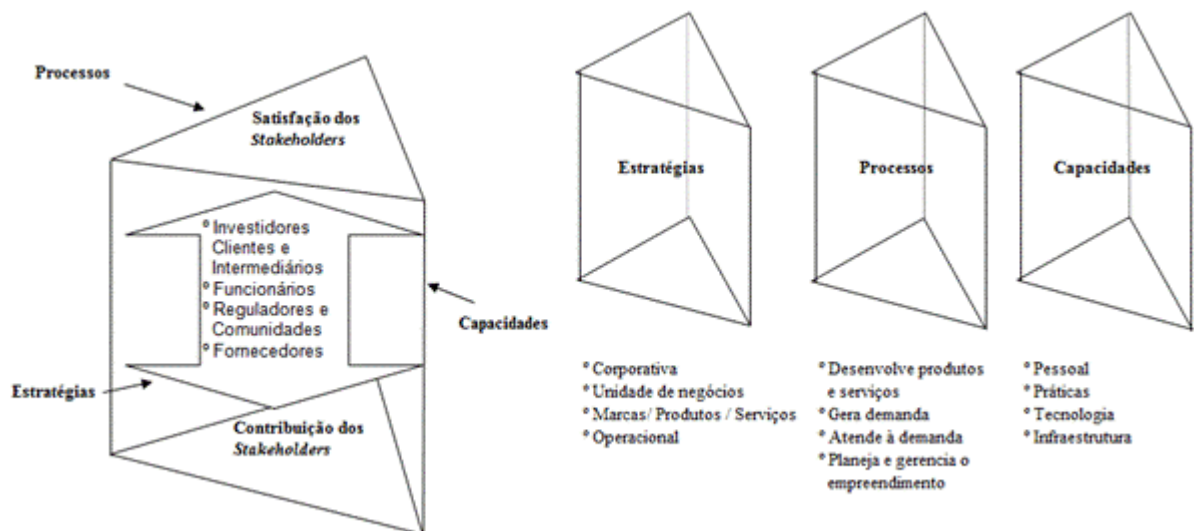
Processos

Satisfação dos *Stakeholders*

° Investidores
Clientes e Intermediários
° Funcionários
° Reguladores e Comunidades
° Fornecedores

Capacidades

Estratégias

Contribuição dos *Stakeholders*

Estratégias

Processos

Capacidades

° Corporativa
° Unidade de negócios
° Marcas/ Produtos / Serviços
° Operacional

° Desenvolve produtos e serviços
° Gera demanda
° Atende à demanda
° Planeja e gerencia o empreendimento

° Pessoal
° Práticas
° Tecnologia
° Infraestrutura